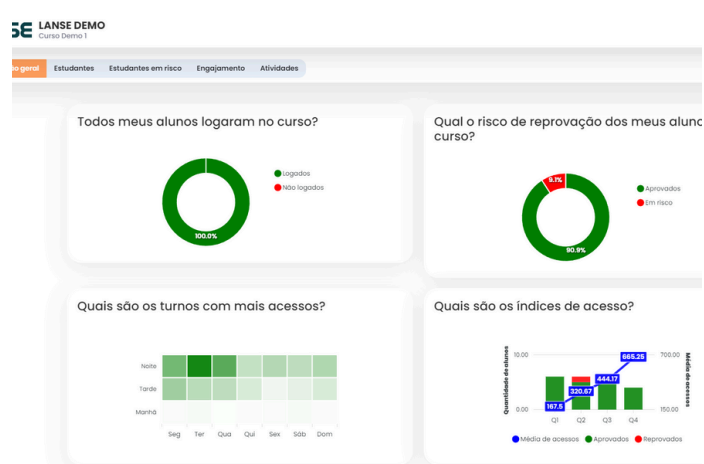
SE LANSE DEMO
Curso Demo 1

o geral Estudantes Estudantes em risco Engajamento Atividades

Todos meus alunos logaram no curso?

100.0%

Logados
Não logados

Qual o risco de reprovação dos meus aluno curso?

9.1%
90.9%

Aprovados
Em risco

Quais são os turnos com mais acessos?

Noite
Tarde
Manhã

Seg Ter Qua Qui Sex Sáb Dom

Quais são os índices de acesso?

Quantidade de alunos
10.00
0.00

Média de acessos
700.00
150.00

167.5
320.67
444.17
665.25

Q1 Q2 Q3 Q4

Média de acessos Aprovados Reprovados